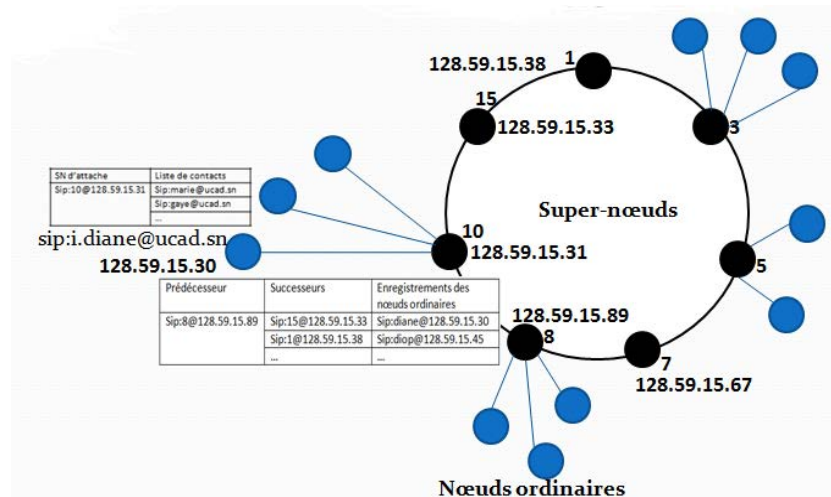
128.59.15.38
1
15
128.59.15.33
3

| SN d'attache | Liste de contacts |
|---|---|
| Sip:10@128.59.15.31 | Sip:marie@ucad.sn |
| | Sip:gaye@ucad.sn |
| | ... |

Super-nœuds
10
128.59.15.31
sip:i.diane@ucad.sn
128.59.15.30
5

| Prédécesseur | Successeurs | Enregistrements des nœuds ordinaires |
|---|---|---|
| Sip:8@128.59.15.89 | Sip:15@128.59.15.33 | Sip:diane@128.59.15.30 |
| | Sip:1@128.59.15.38 | Sip:diop@128.59.15.45 |
| | ... | ... |

128.59.15.89
8
7
128.59.15.67
Nœuds ordinaires